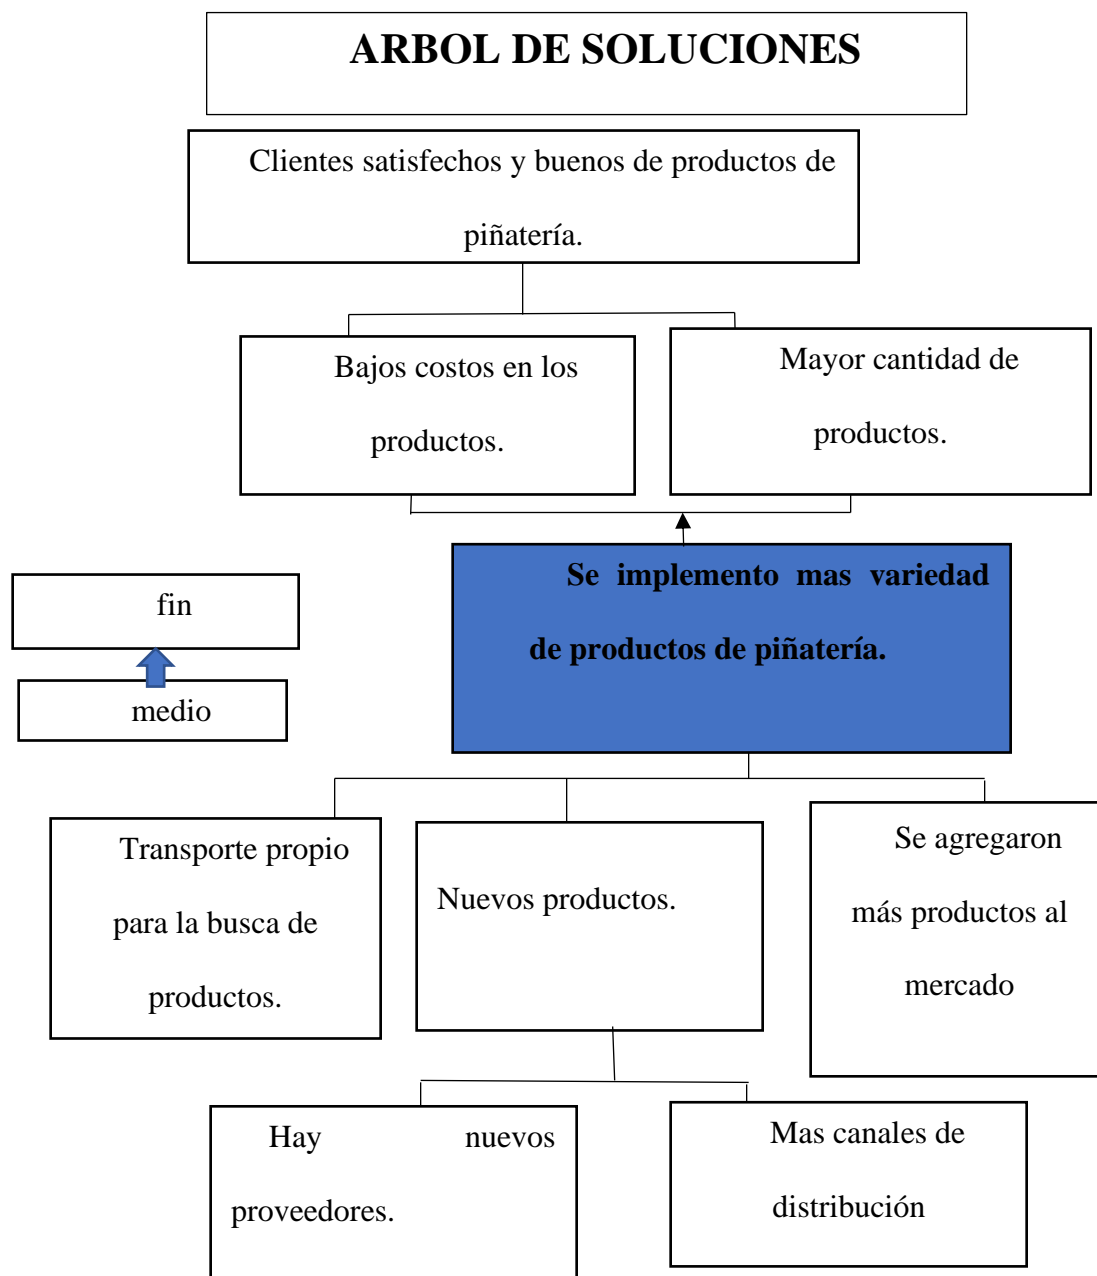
ARBOL DE SOLUCIONES

Clientes satisfechos y buenos de productos de piñatería.

Bajos costos en los productos.

Mayor cantidad de productos.

fin

medio

Se implemento mas variedad de productos de piñatería.

Transporte propio para la busca de productos.

Nuevos productos.

Se agregaron más productos al mercado

Hay nuevos proveedores.

Mas canales de distribución